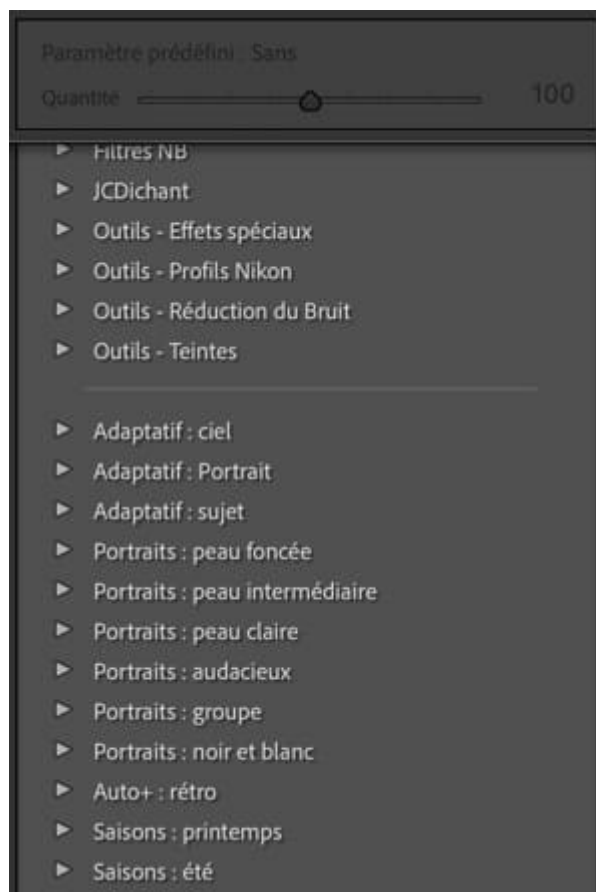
Paramètre prédéfini : Sans

Quantité 100

Filtres NB
JCDichant
Outils - Effets spéciaux
Outils - Profils Nikon
Outils - Réduction du Bruit
Outils - Teintes

Adaptatif : ciel
Adaptatif : Portrait
Adaptatif : sujet
Portraits : peau foncée
Portraits : peau intermédiaire
Portraits : peau claire
Portraits : audacieux
Portraits : groupe
Portraits : noir et blanc
Auto+ : rétro
Saisons : printemps
Saisons : été